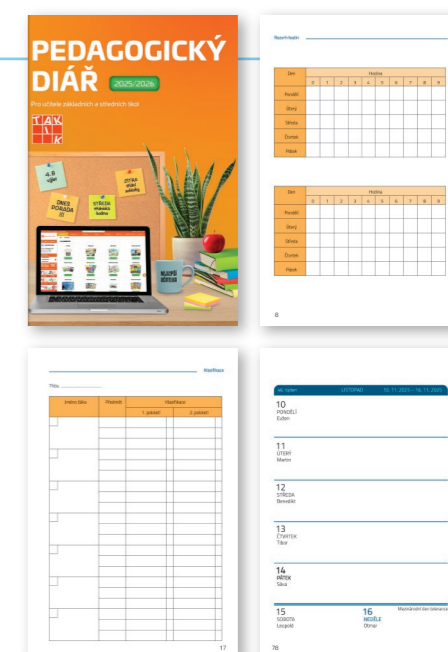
PEDAGOGICKÝ DIÁŘ 2025/2026

Pro učitele základních a středních škol

TAK TIK

4. B výlet

DNES PORADA !!!

STŘEDA obědy...

ZÍTRA třídní schůzky

NEJLEPŠÍ UČITELKA

Rozvrh hodin

| Den | Hodina | | | | | | | | | |
|---|---|---|---|---|---|---|---|---|---|---|
| | 0 | 1 | 2 | 3 | 4 | 5 | 6 | 7 | 8 | 9 |
| Pondělí | | | | | | | | | | |
| Úterý | | | | | | | | | | |
| Středa | | | | | | | | | | |
| Čtvrtek | | | | | | | | | | |
| Pátek | | | | | | | | | | |

| Den | Hodina | | | | | | | | | |
|---|---|---|---|---|---|---|---|---|---|---|
| | 0 | 1 | 2 | 3 | 4 | 5 | 6 | 7 | 8 | 9 |
| Pondělí | | | | | | | | | | |
| Úterý | | | | | | | | | | |
| Středa | | | | | | | | | | |
| Čtvrtek | | | | | | | | | | |
| Pátek | | | | | | | | | | |

8

Hodnocení

Třída: ..................

| Jméno žáka | Předmět | Hodnocení | |
|---|---|---|---|
| | | 1. pololetí | 2. pololetí |

17

46. týden LISTOPAD 10. 11. 2025 – 16. 11. 2025

10 PONDĚLÍ Evžen

11 ÚTERÝ Martin

12 STŘEDA Benedikt

13 ČTVRTEK Tibor

14 PÁTEK Sáva

15 SOBOTA Leopold

16 NEDĚLE Otmar

Mezinárodní den tolerance

76